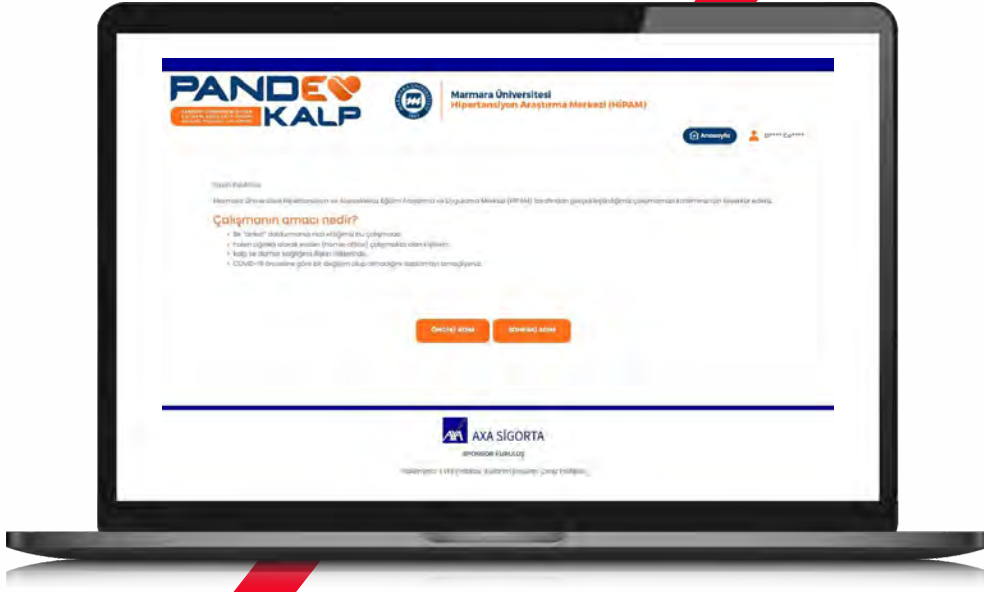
PANDE KALP

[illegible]

Marmara Üniversitesi
Hipertansiyon Araştırma Merkezi (HİPAM)

Anasayfa

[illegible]

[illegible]

Marmara Üniversitesi Hipertansiyon ve Aterosklerozu Eğitim Araştırma ve Uygulama Merkezi (HİPAM) tarafından gerçekleştirdiğimiz çalışmamızı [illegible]

Çalışmanın amacı nedir?

• Bu "anket" doldurmanız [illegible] bu çalışmada;
• Yakın ağrıda olarak evden (home office) çalışmakta olan kişilerin;
• kalp ve damar sağlığına ilişkin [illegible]
• COVID-19 öncesine göre bir değişim olup olmadığını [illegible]

ÖNCEKİ ADIM

SONRAKİ ADIM

AXA SİGORTA

SPONSOR KURULUŞ

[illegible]